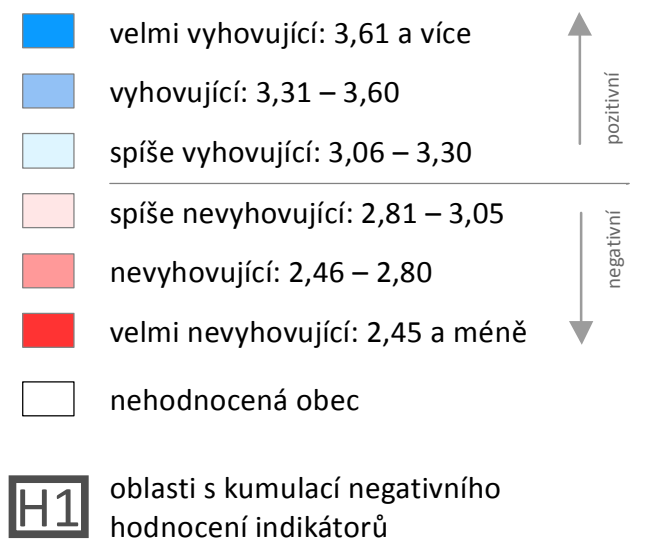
velmi vyhovující: 3,61 a více

vyhovující: 3,31 – 3,60

spíše vyhovující: 3,06 – 3,30

spíše nevyhovující: 2,81 – 3,05

nevyhovující: 2,46 – 2,80

velmi nevyhovující: 2,45 a méně

nehodnocená obec

pozitivní

negativní

H1 oblasti s kumulací negativního hodnocení indikátorů